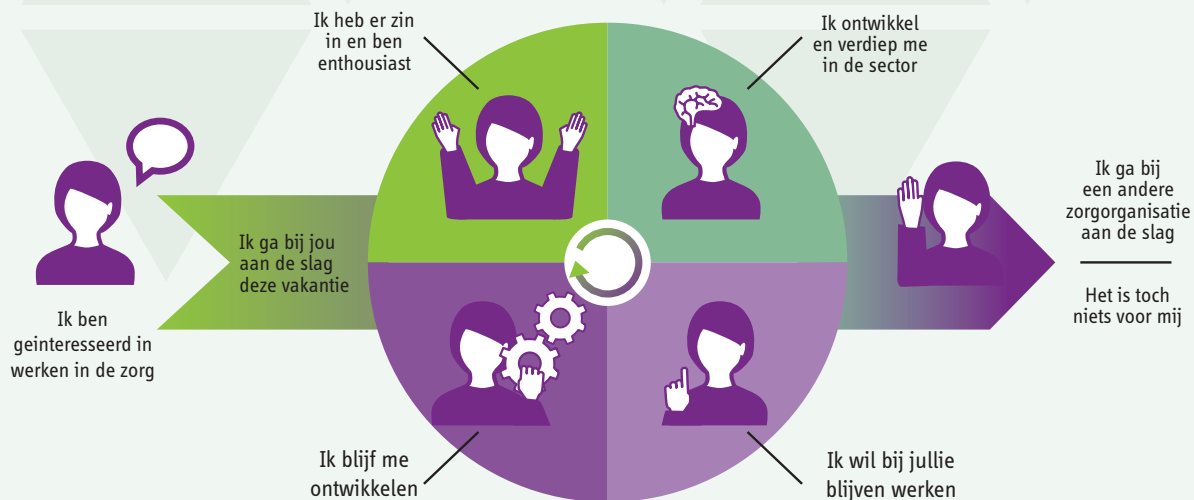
Ik heb er zin in en ben enthousiast

Ik ontwikkel en verdiep me in de sector

Ik ben geinteresseerd in werken in de zorg

Ik ga bij jou aan de slag deze vakantie

Ik ga bij een andere zorgorganisatie aan de slag

Het is toch niets voor mij

Ik blijf me ontwikkelen

Ik wil bij jullie blijven werken